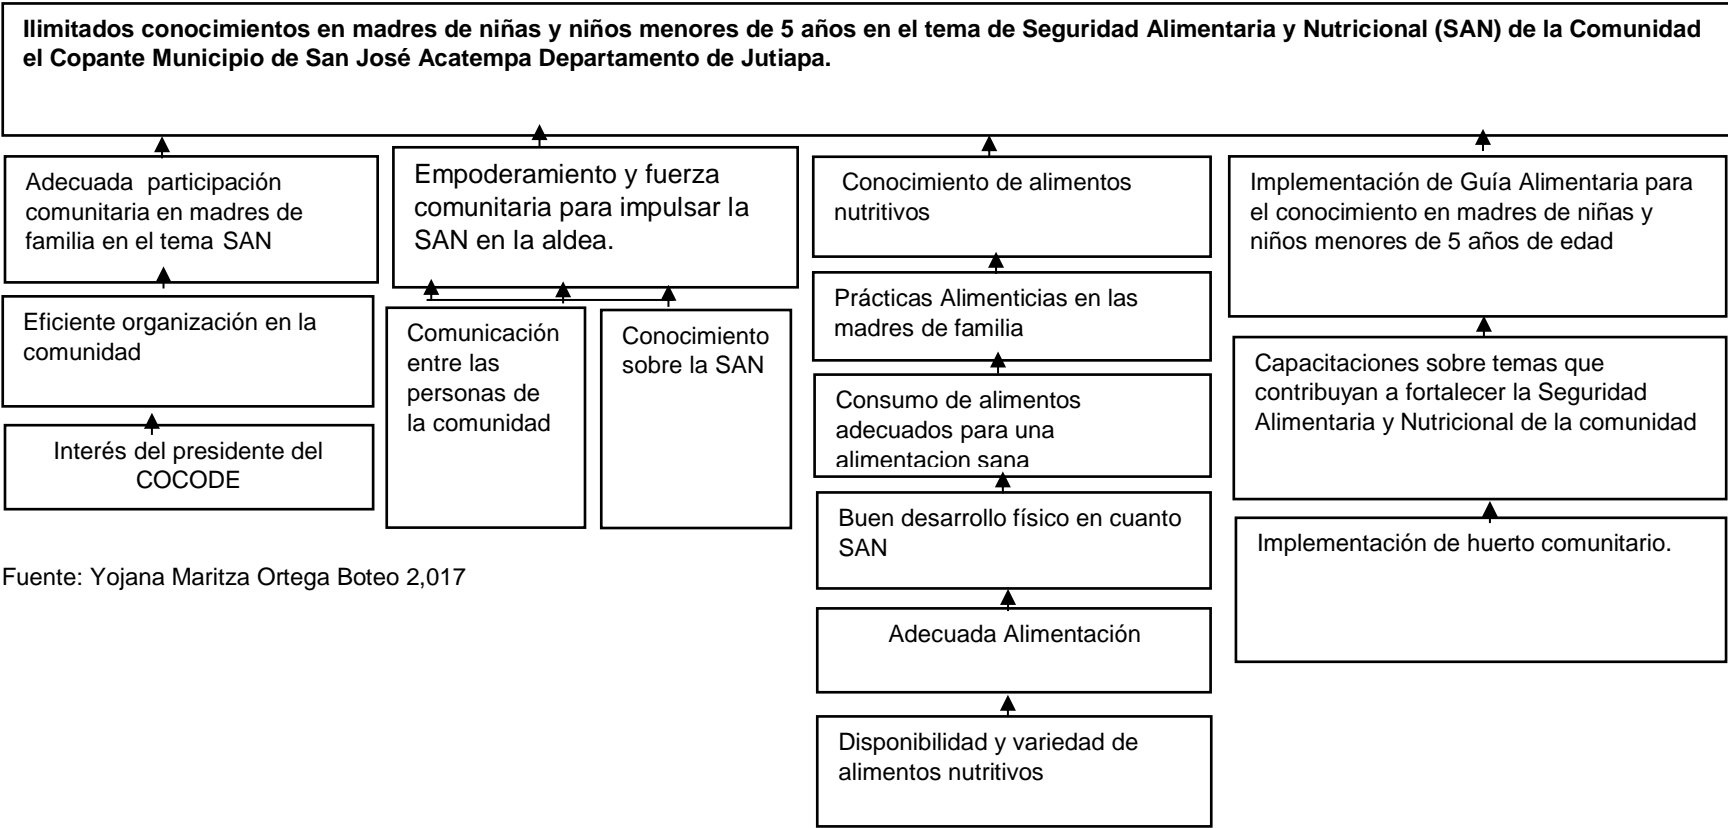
Ilimitados conocimientos en madres de niñas y niños menores de 5 años en el tema de Seguridad Alimentaria y Nutricional (SAN) de la Comunidad el Copante Municipio de San José Acatempa Departamento de Jutiapa.

Adecuada participación comunitaria en madres de familia en el tema SAN

Eficiente organización en la comunidad

Interés del presidente del COCODE

Empoderamiento y fuerza comunitaria para impulsar la SAN en la aldea.

Comunicación entre las personas de la comunidad

Conocimiento sobre la SAN

Conocimiento de alimentos nutritivos

Prácticas Alimenticias en las madres de familia

Consumo de alimentos adecuados para una alimentacion sana

Buen desarrollo físico en cuanto SAN

Adecuada Alimentación

Disponibilidad y variedad de alimentos nutritivos

Implementación de Guía Alimentaria para el conocimiento en madres de niñas y niños menores de 5 años de edad

Capacitaciones sobre temas que contribuyan a fortalecer la Seguridad Alimentaria y Nutricional de la comunidad

Implementación de huerto comunitario.

Fuente: Yojana Maritza Ortega Boteo 2,017